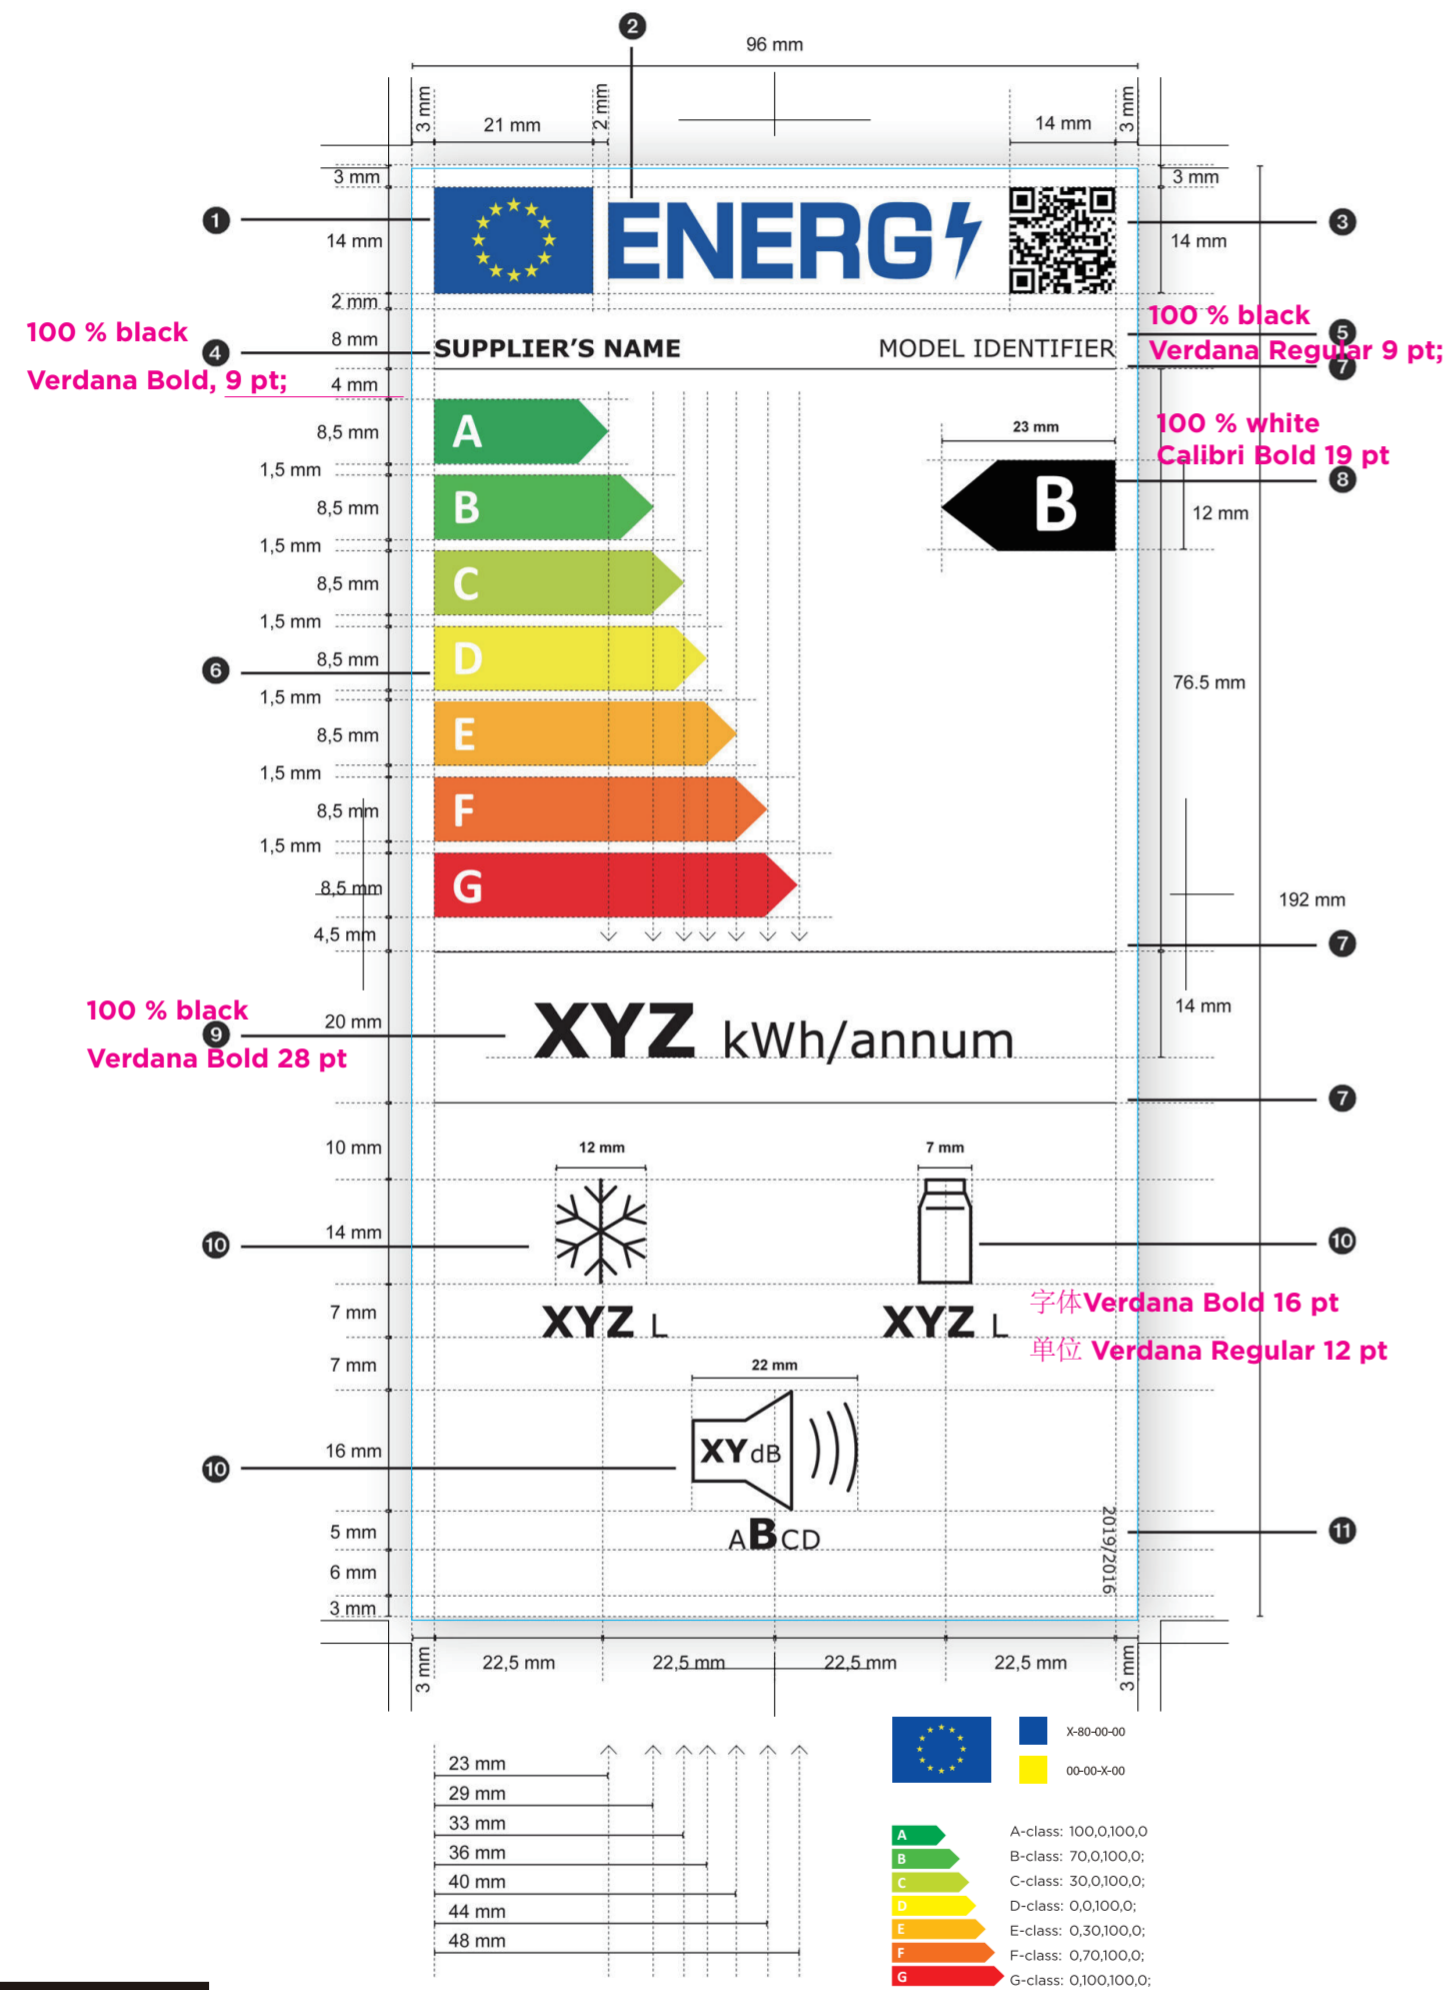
2
96 mm
3 mm
21 mm
2 mm
14 mm
3 mm
3 mm
3 mm
1
ENERG
3
14 mm
14 mm
2 mm
100 % black
100 % black
8 mm
5
Verdana Regular 9 pt;
4
SUPPLIER'S NAME
MODEL IDENTIFIER
7
Verdana Bold, 9 pt;
4 mm
100 % white
Calibri Bold 19 pt
8,5 mm
A
23 mm
1,5 mm
8
8,5 mm
B
B
12 mm
1,5 mm
8,5 mm
C
1,5 mm
6
8,5 mm
D
76.5 mm
1,5 mm
8,5 mm
E
1,5 mm
8,5 mm
F
1,5 mm
8,5 mm
G
192 mm
4,5 mm
7
14 mm
100 % black
9
20 mm
XYZ kWh/annum
Verdana Bold 28 pt
7
10 mm
12 mm
7 mm
14 mm
10
10
字体Verdana Bold 16 pt
7 mm
XYZ L
XYZ L
单位 Verdana Regular 12 pt
7 mm
22 mm
16 mm
XYdB
10
5 mm
ABCD
11
2019/2016
6 mm
3 mm
3 mm
22,5 mm
22,5 mm
22,5 mm
22,5 mm
3 mm
X-80-00-00
00-00-X-00
23 mm
29 mm
33 mm
36 mm
40 mm
44 mm
48 mm
A
A-class: 100,0,100,0
B
B-class: 70,0,100,0;
C
C-class: 30,0,100,0;
D
D-class: 0,0,100,0;
E
E-class: 0,30,100,0;
F
F-class: 0,70,100,0;
G
G-class: 0,100,100,0;